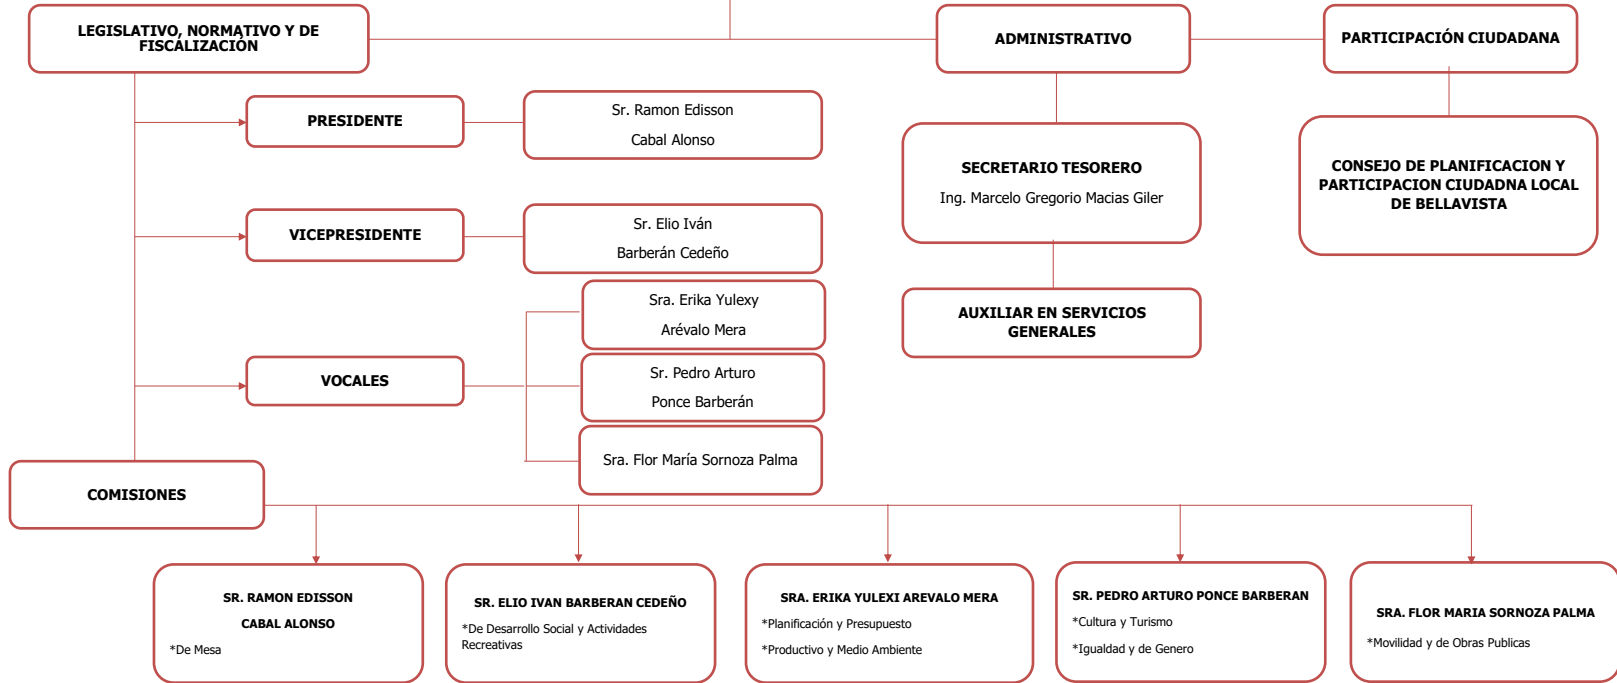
LEGISLATIVO, NORMATIVO Y DE FISCALIZACIÓN

ADMINISTRATIVO

PARTICIPACIÓN CIUDADANA

PRESIDENTE

Sr. Ramon Edisson Cabal Alonso

SECRETARIO TESORERO
Ing. Marcelo Gregorio Macias Giler

CONSEJO DE PLANIFICACION Y PARTICIPACION CIUDADNA LOCAL DE BELLAVISTA

VICEPRESIDENTE

Sr. Elio Iván Barberán Cedeño

Sra. Erika Yulexy Arévalo Mera

AUXILIAR EN SERVICIOS GENERALES

VOCALES

Sr. Pedro Arturo Ponce Barberán

Sra. Flor María Sornoza Palma

COMISIONES

SR. RAMON EDISSON CABAL ALONSO
*De Mesa

SR. ELIO IVAN BARBERAN CEDEÑO
*De Desarrollo Social y Actividades Recreativas

SRA. ERIKA YULEXI AREVALO MERA
*Planificación y Presupuesto
*Productivo y Medio Ambiente

SR. PEDRO ARTURO PONCE BARBERAN
*Cultura y Turismo
*Igualdad y de Genero

SRA. FLOR MARIA SORNOZA PALMA
*Movilidad y de Obras Publicas